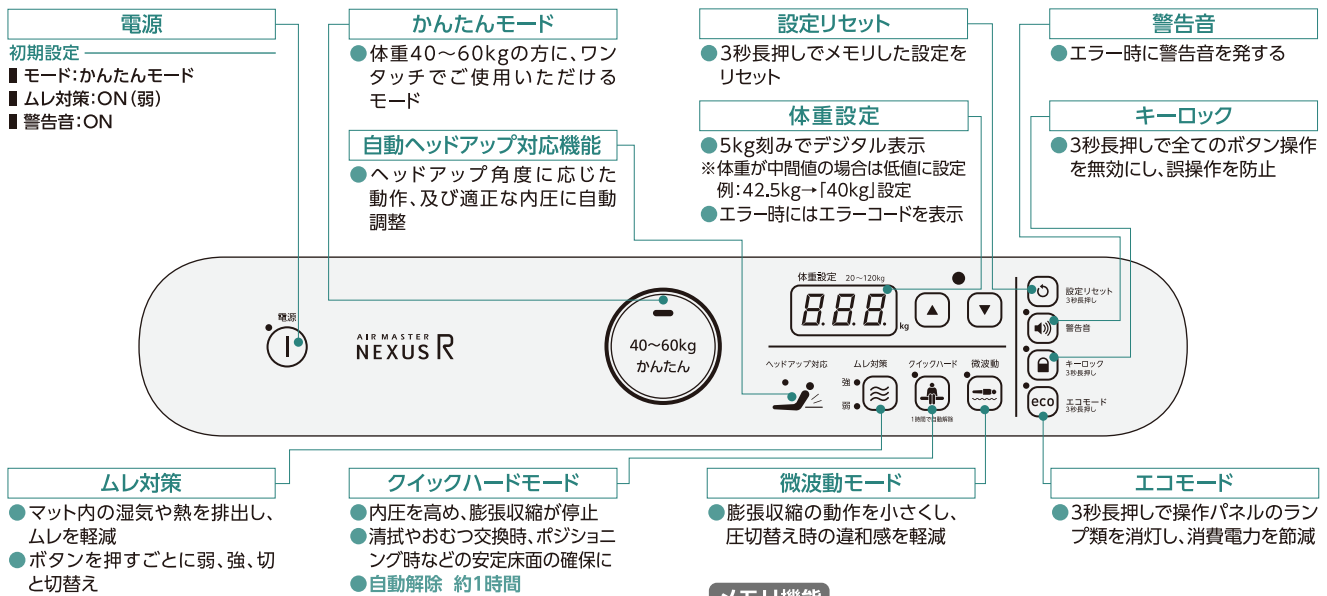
電源

初期設定
■ モード:かんたんモード
■ ムレ対策:ON(弱)
■ 警告音:ON

かんたんモード
●体重40～60kgの方に、ワンタッチでご使用いただけるモード

自動ヘッドアップ対応機能
●ヘッドアップ角度に応じた動作、及び適正な内圧に自動調整

設定リセット
●3秒長押しでメモリした設定をリセット

体重設定
●5kg刻みでデジタル表示
※体重が中間値の場合は低値に設定
例:42.5kg→「40kg」設定
●エラー時にはエラーコードを表示

警告音
●エラー時に警告音を発する

キーロック
●3秒長押しで全てのボタン操作を無効にし、誤操作を防止

電源

AIR MASTER
NEXUS R

40～60kg
かんたん

体重設定 20～120kg
888
kg

設定リセット
3秒長押し
警告音
キーロック
3秒長押し
eco
エコモード
3秒長押し

ヘッドアップ対応
ムレ対策
強
弱
クイックハード
1時間で自動解除
微波動

ムレ対策
●マット内の湿気や熱を排出し、ムレを軽減
●ボタンを押すごとに弱、強、切と切替え

クイックハードモード
●内圧を高め、膨張収縮が停止
●清拭やおむつ交換時、ポジショニング時などの安定床面の確保に
●自動解除 約1時間

微波動モード
●膨張収縮の動作を小さくし、圧切替え時の違和感を軽減

エコモード
●3秒長押しで操作パネルのランプ類を消灯し、消費電力を節減

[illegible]